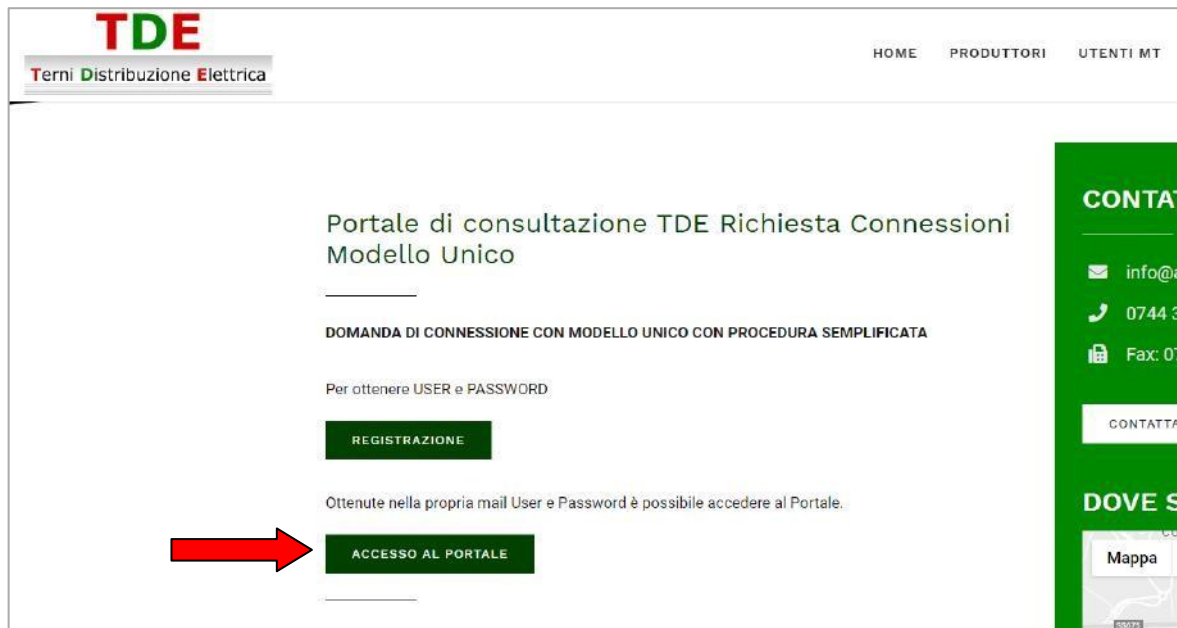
TDE
Terni Distribuzione Elettrica

HOME PRODUTTORI UTENTI MT

Portale di consultazione TDE Richiesta Connessioni Modello Unico

DOMANDA DI CONNESSIONE CON MODELLO UNICO CON PROCEDURA SEMPLIFICATA

Per ottenere USER e PASSWORD

REGISTRAZIONE

Ottenute nella propria mail User e Password è possibile accedere al Portale.

ACCESSO AL PORTALE

CONTAT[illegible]

info@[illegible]

0744 3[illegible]

Fax: 07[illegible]

CONTATTA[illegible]

DOVE S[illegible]

Mappa